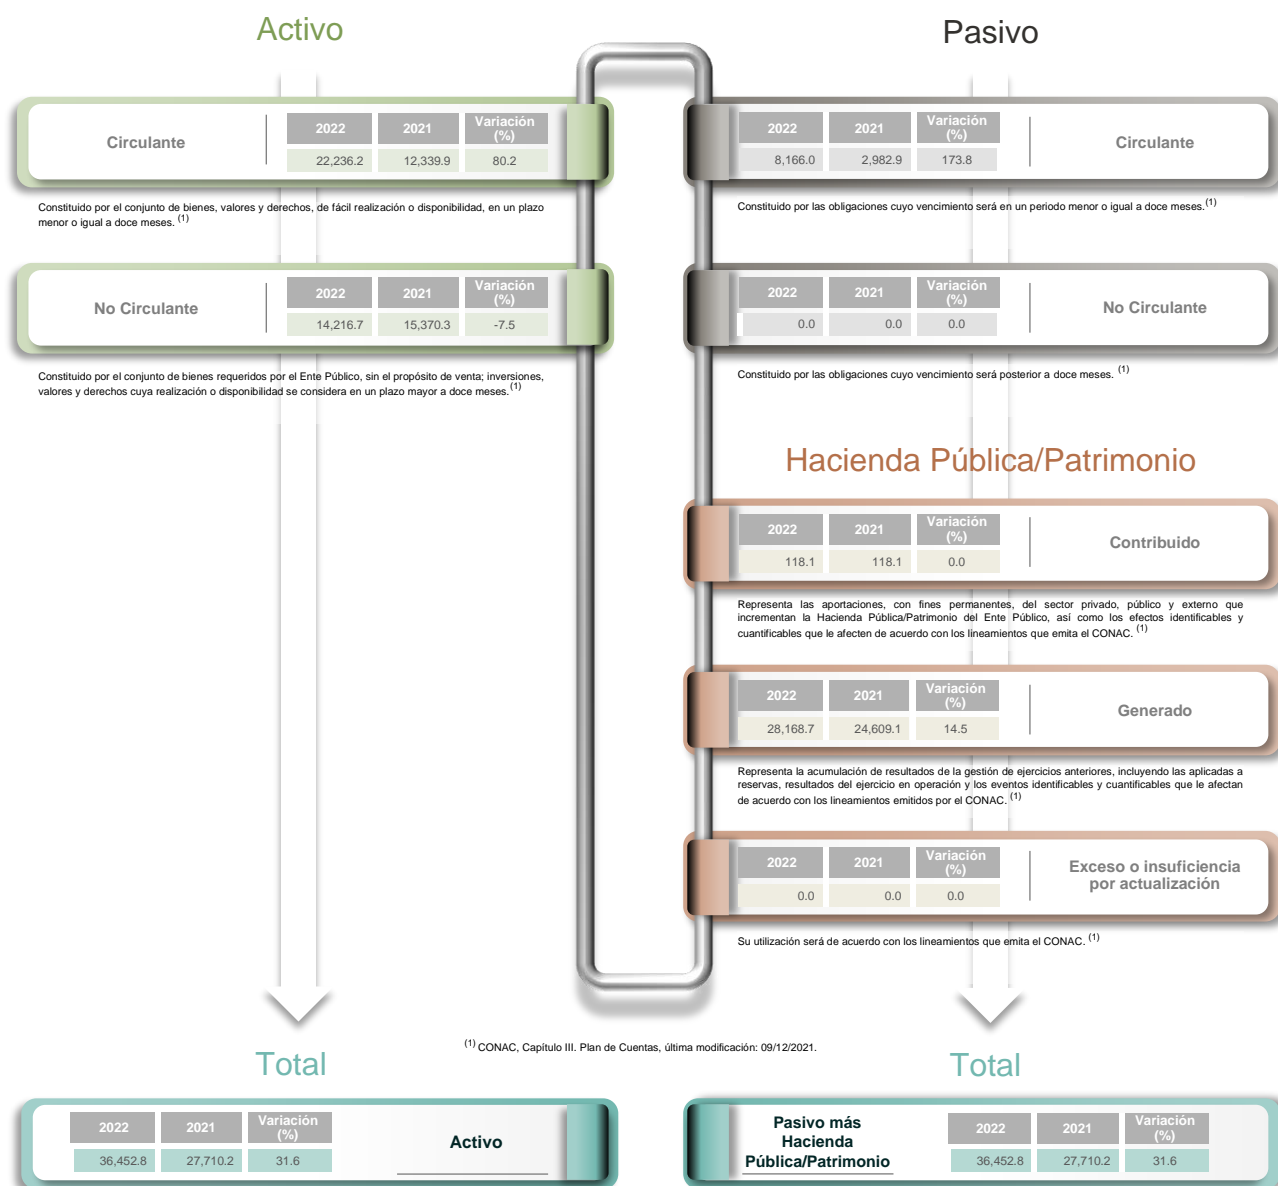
Activo

Circulante

| 2022 | 2021 | Variación (%) |
|---|---|---|
| 22,236.2 | 12,339.9 | 80.2 |

Constituido por el conjunto de bienes, valores y derechos, de fácil realización o disponibilidad, en un plazo menor o igual a doce meses. $^{(1)}$

No Circulante

| 2022 | 2021 | Variación (%) |
|---|---|---|
| 14,216.7 | 15,370.3 | -7.5 |

Constituido por el conjunto de bienes requeridos por el Ente Público, sin el propósito de venta; inversiones, valores y derechos cuya realización o disponibilidad se considera en un plazo mayor a doce meses. $^{(1)}$

Pasivo

| 2022 | 2021 | Variación (%) |
|---|---|---|
| 8,166.0 | 2,982.9 | 173.8 |

Circulante

Constituido por las obligaciones cuyo vencimiento será en un periodo menor o igual a doce meses. $^{(1)}$

| 2022 | 2021 | Variación (%) |
|---|---|---|
| 0.0 | 0.0 | 0.0 |

No Circulante

Constituido por las obligaciones cuyo vencimiento será posterior a doce meses. $^{(1)}$

Hacienda Pública/Patrimonio

| 2022 | 2021 | Variación (%) |
|---|---|---|
| 118.1 | 118.1 | 0.0 |

Contribuido

Representa las aportaciones, con fines permanentes, del sector privado, público y externo que incrementan la Hacienda Pública/Patrimonio del Ente Público, así como los efectos identificables y cuantificables que le afecten de acuerdo con los lineamientos que emita el CONAC. $^{(1)}$

| 2022 | 2021 | Variación (%) |
|---|---|---|
| 28,168.7 | 24,609.1 | 14.5 |

Generado

Representa la acumulación de resultados de la gestión de ejercicios anteriores, incluyendo las aplicadas a reservas, resultados del ejercicio en operación y los eventos identificables y cuantificables que le afectan de acuerdo con los lineamientos emitidos por el CONAC. $^{(1)}$

| 2022 | 2021 | Variación (%) |
|---|---|---|
| 0.0 | 0.0 | 0.0 |

Exceso o insuficiencia por actualización

Su utilización será de acuerdo con los lineamientos que emita el CONAC. $^{(1)}$

$^{(1)}$ CONAC, Capítulo III. Plan de Cuentas, última modificación: 09/12/2021.

Total

| 2022 | 2021 | Variación (%) |
|---|---|---|
| 36,452.8 | 27,710.2 | 31.6 |

Activo

Total

Pasivo más Hacienda Pública/Patrimonio

| 2022 | 2021 | Variación (%) |
|---|---|---|
| 36,452.8 | 27,710.2 | 31.6 |